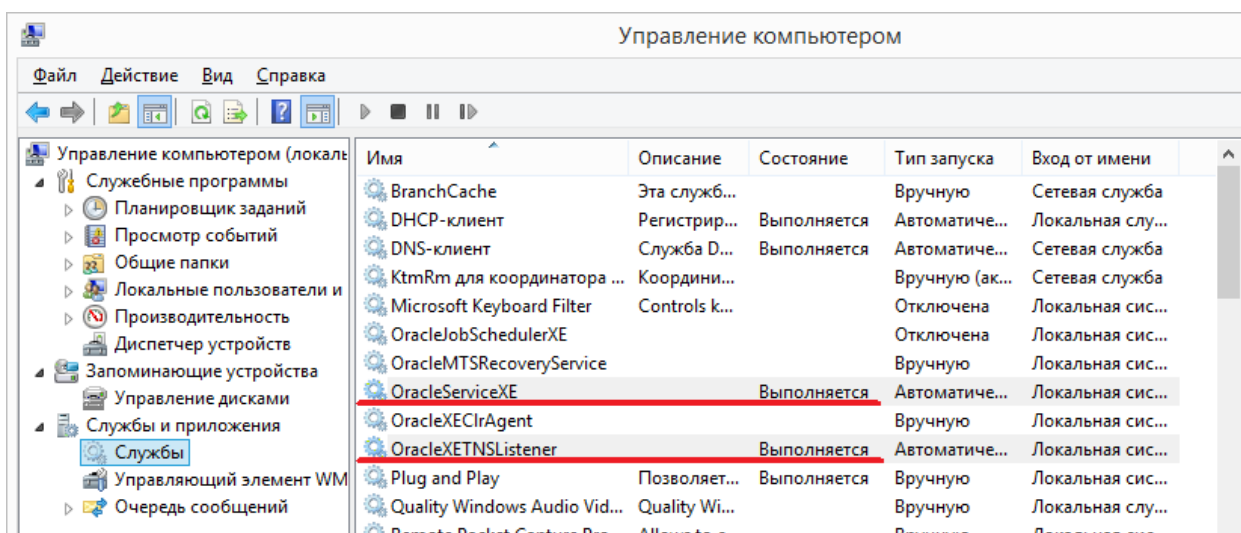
Управление компьютером

Файл Действие Вид Справка

Управление компьютером (локаль
Служебные программы
Планировщик заданий
Просмотр событий
Общие папки
Локальные пользователи и
Производительность
Диспетчер устройств
Запоминающие устройства
Управление дисками
Службы и приложения
Службы
Управляющий элемент WM
Очередь сообщений

| Имя | Описание | Состояние | Тип запуска | Вход от имени |
|---|---|---|---|---|
| BranchCache | Эта служб... | | Вручную | Сетевая служба |
| DHCP-клиент | Регистрир... | Выполняется | Автоматиче... | Локальная слу... |
| DNS-клиент | Служба D... | Выполняется | Автоматиче... | Сетевая служба |
| KtmRm для координатора ... | Координи... | | Вручную (ак... | Сетевая служба |
| Microsoft Keyboard Filter | Controls k... | | Отключена | Локальная сис... |
| OracleJobSchedulerXE | | | Отключена | Локальная сис... |
| OracleMTSRecoveryService | | | Вручную | Локальная сис... |
| OracleServiceXE | | Выполняется | Автоматиче... | Локальная сис... |
| OracleXEClrAgent | | | Вручную | Локальная сис... |
| OracleXETNSListener | | Выполняется | Автоматиче... | Локальная сис... |
| Plug and Play | Позволяет... | Выполняется | Вручную | Локальная сис... |
| Quality Windows Audio Vid... | Quality Wi... | | Вручную | Локальная слу... |
| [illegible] | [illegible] | | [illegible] | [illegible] |